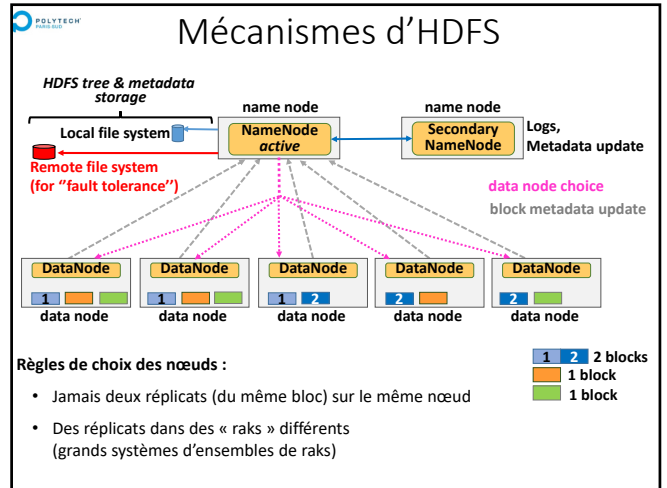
POLYTECH PARIS-SUD

Mécanismes d'HDFS

HDFS tree & metadata storage

Local file system

Remote file system (for "fault tolerance")

name node

NameNode active

name node

Secondary NameNode

Logs, Metadata update

data node choice

block metadata update

DataNode

1

data node

DataNode

1

data node

DataNode

1 2

data node

DataNode

2

data node

DataNode

2

data node

Règles de choix des nœuds :

1 2 2 blocks

1 block

1 block

• Jamais deux réplicats (du même bloc) sur le même nœud

• Des réplicats dans des « raks » différents (grands systèmes d'ensembles de raks)